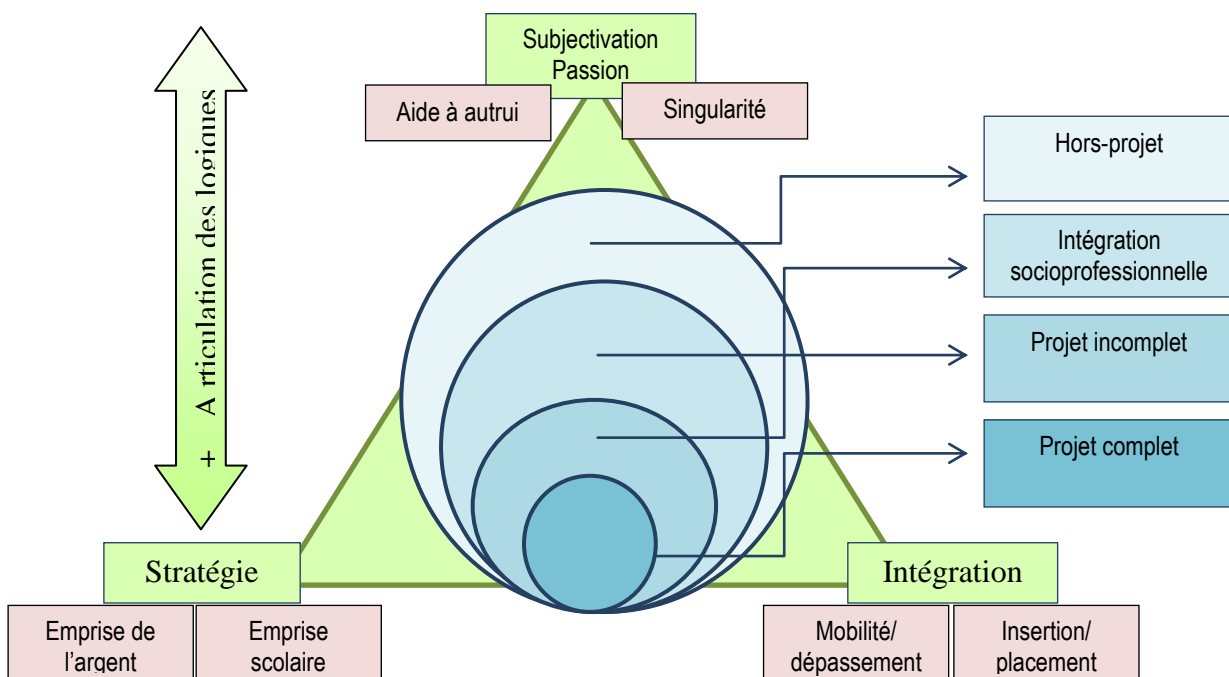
+ Articulation des logiques

Subjectivation
Passion

Aide à autrui

Singularité

Hors-projet

Intégration socioprofessionnelle

Projet incomplet

Projet complet

Stratégie

Emprise de l'argent

Emprise scolaire

Intégration

Mobilité/ dépassement

Insertion/ placement